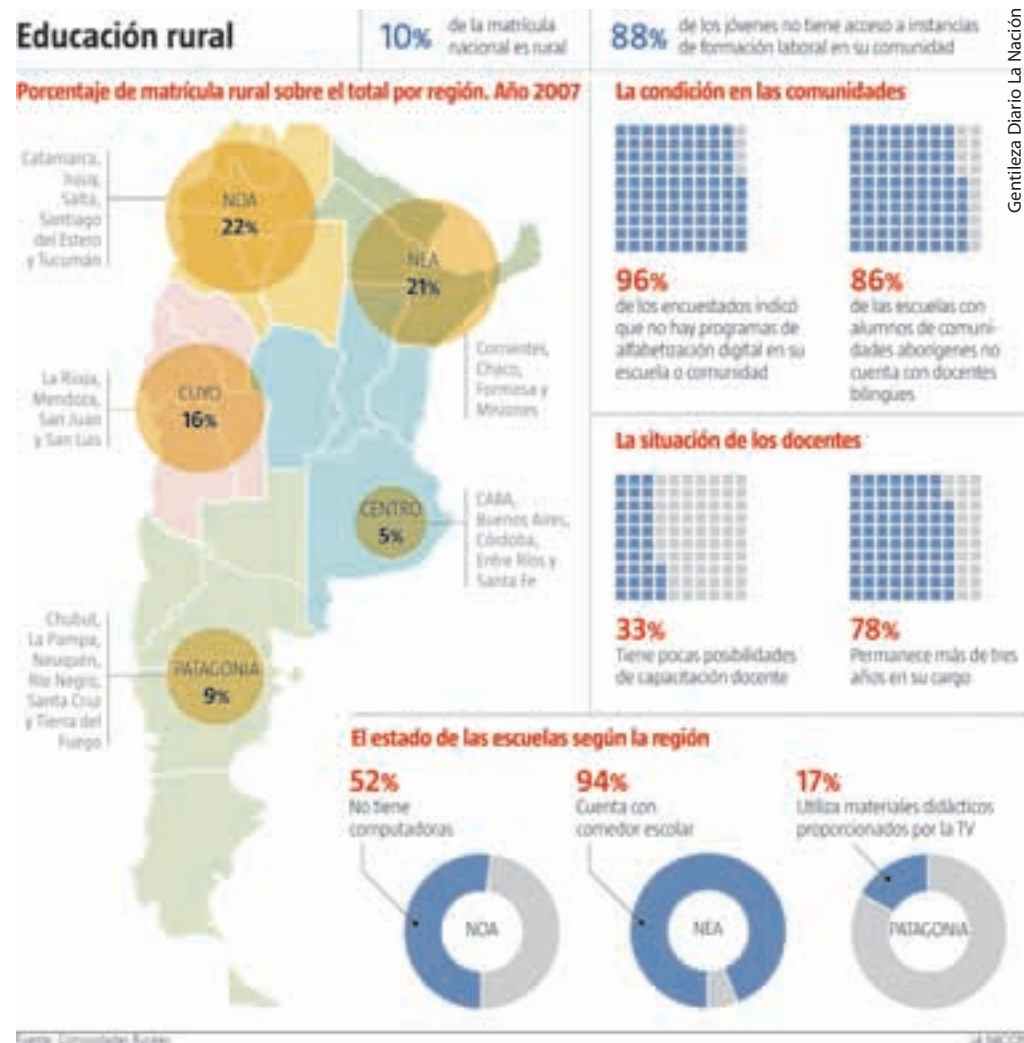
Educación rural

10% de la matrícula nacional es rural

88% de los jóvenes no tiene acceso a instancias de formación laboral en su comunidad

Gentileza Diario La Nación

Porcentaje de matrícula rural sobre el total por región. Año 2007

Catamarca, Jujuy, Salta, Santiago del Estero y Tucumán

NOA 22%

NEA 21%

Corrientes, Chaco, Formosa y Misiones

La Rioja, Mendoza, San Juan y San Luis

CUYO 16%

CENTRO 5%

CABA, Buenos Aires, Córdoba, Entre Ríos y Santa Fe

Chubut, La Pampa, Neuquén, Río Negro, Santa Cruz y Tierra del Fuego

PATAGONIA 9%

La condición en las comunidades

96% de los encuestados indicó que no hay programas de alfabetización digital en su escuela o comunidad

86% de las escuelas con alumnos de comunidades aborígenes no cuenta con docentes bilingües

La situación de los docentes

33% Tiene pocas posibilidades de capacitación docente

78% Permanece más de tres años en su cargo

El estado de las escuelas según la región

52% No tiene computadoras

NOA

94% Cuenta con comedor escolar

NEA

17% Utiliza materiales didácticos proporcionados por la TV

PATAGONIA

Fuente: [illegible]